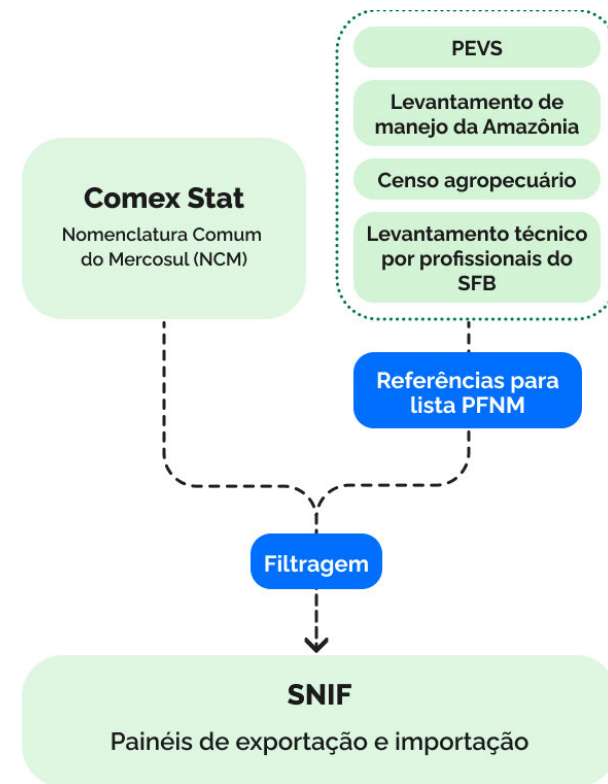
PEVS

Levantamento de manejo da Amazônia

Censo agropecuário

Levantamento técnico por profissionais do SFB

Comex Stat

Nomenclatura Comum do Mercosul (NCM)

Referências para lista PFNM

Filtragem

SNIF

Painéis de exportação e importação